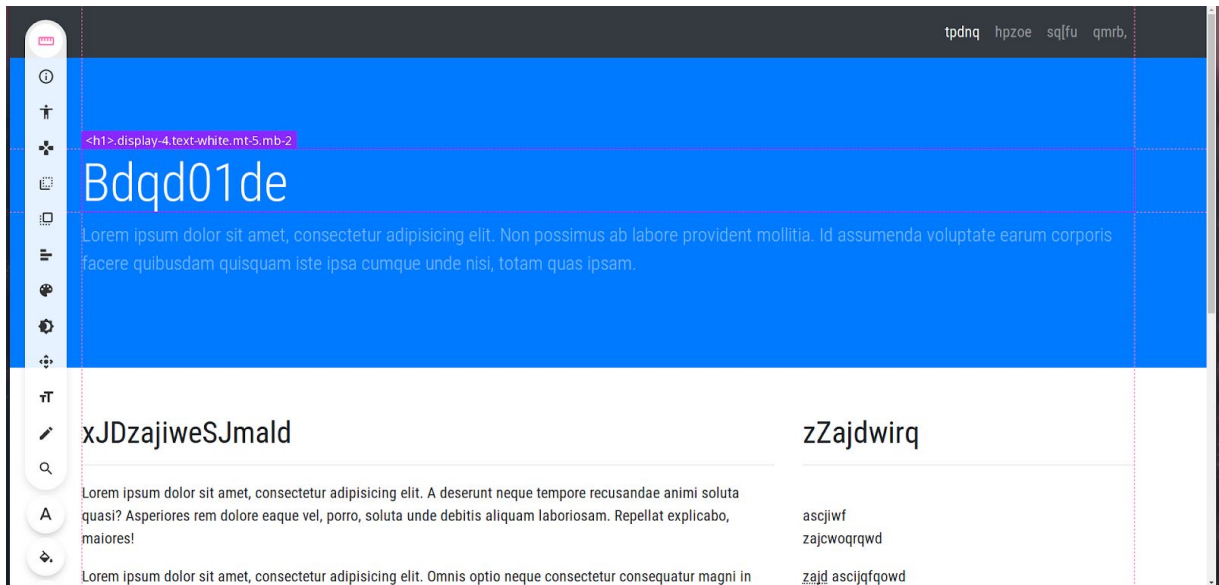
tpdnq hpzoe sq[fu qmrb,

<h1>.display-4.text-white.mt-5.mb-2

Bdqd01de

Lorem ipsum dolor sit amet, consectetur adipisicing elit. Non possimus ab labore provident mollitia. Id assumenda voluptate earum corporis facere quibusdam quisquam iste ipsa cumque unde nisi, totam quas ipsam.

xJDzajiweSJmald

Lorem ipsum dolor sit amet, consectetur adipisicing elit. A deserunt neque tempore recusandae animi soluta quasi? Asperiores rem dolore eaque vel, porro, soluta unde debitis aliquam laboriosam. Repellat explicabo, maiores!

Lorem ipsum dolor sit amet, consectetur adipisicing elit. Omnis optio neque consectetur consequatur magni in

zZajdwirq

ascjiwf
zajcwoqrqwd

zajd ascijqfqowd

A